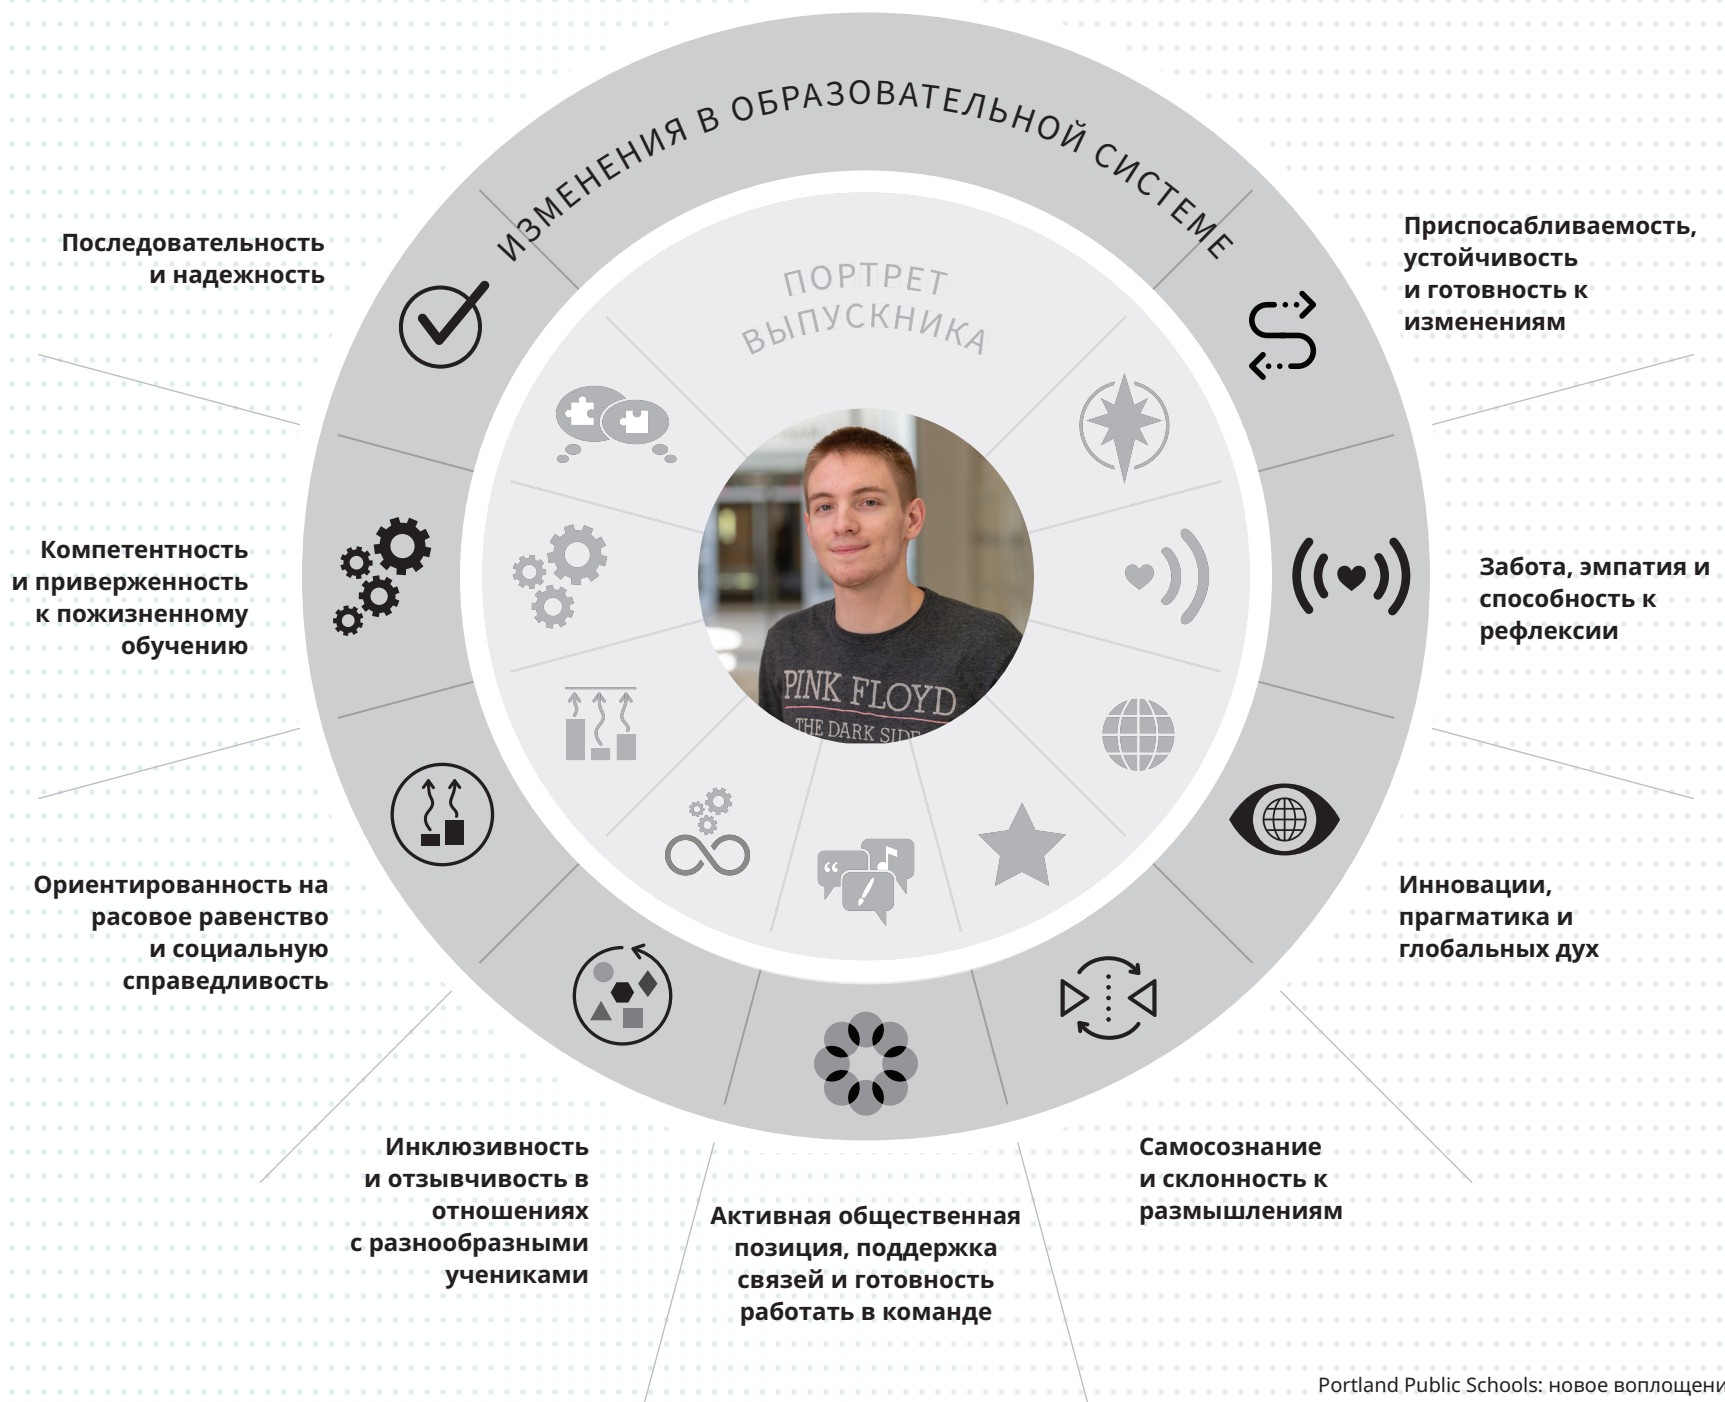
ИЗМЕНЕНИЯ В ОБРАЗОВАТЕЛЬНОЙ СИСТЕМЕ

ПОРТРЕТ ВЫПУСКНИКА

PINK FLOYD
THE DARK SIDE

Последовательность и надежность

Приспосабливаемость, устойчивость и готовность к изменениям

Компетентность и приверженность к пожизненному обучению

Забота, эмпатия и способность к рефлексии

Ориентированность на расовое равенство и социальную справедливость

Инновации, прагматика и глобальных дух

Инклюзивность и отзывчивость в отношениях с разнообразными учениками

Активная общественная позиция, поддержка связей и готовность работать в команде

Самосознание и склонность к размышлениям

Portland Public Schools: новое воплощени